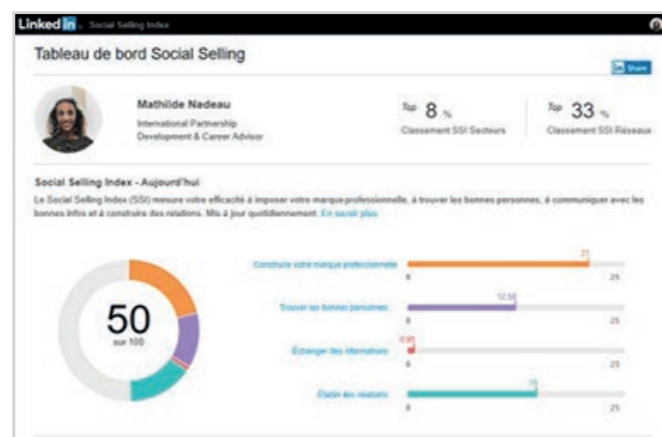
LinkedIn. Social Selling Index

Tableau de bord Social Selling

Share

Mathilde Nadeau
International Partnership Development & Career Advisor

Top 8 %
Classement SSI Secteurs

Top 33 %
Classement SSI Réseaux

Social Selling Index - Aujourd'hui

Le Social Selling Index (SSI) mesure votre efficacité à imposer votre marque professionnelle, à trouver les bonnes personnes, à communiquer avec les bonnes infos et à construire des relations. Mis à jour quotidiennement. En savoir plus

50
sur 100

Construire votre marque professionnelle
21
0 25

Trouver les bonnes personnes
12.58
0 25

Échanger des informations
0.85
0 25

Établir des relations
15
0 25